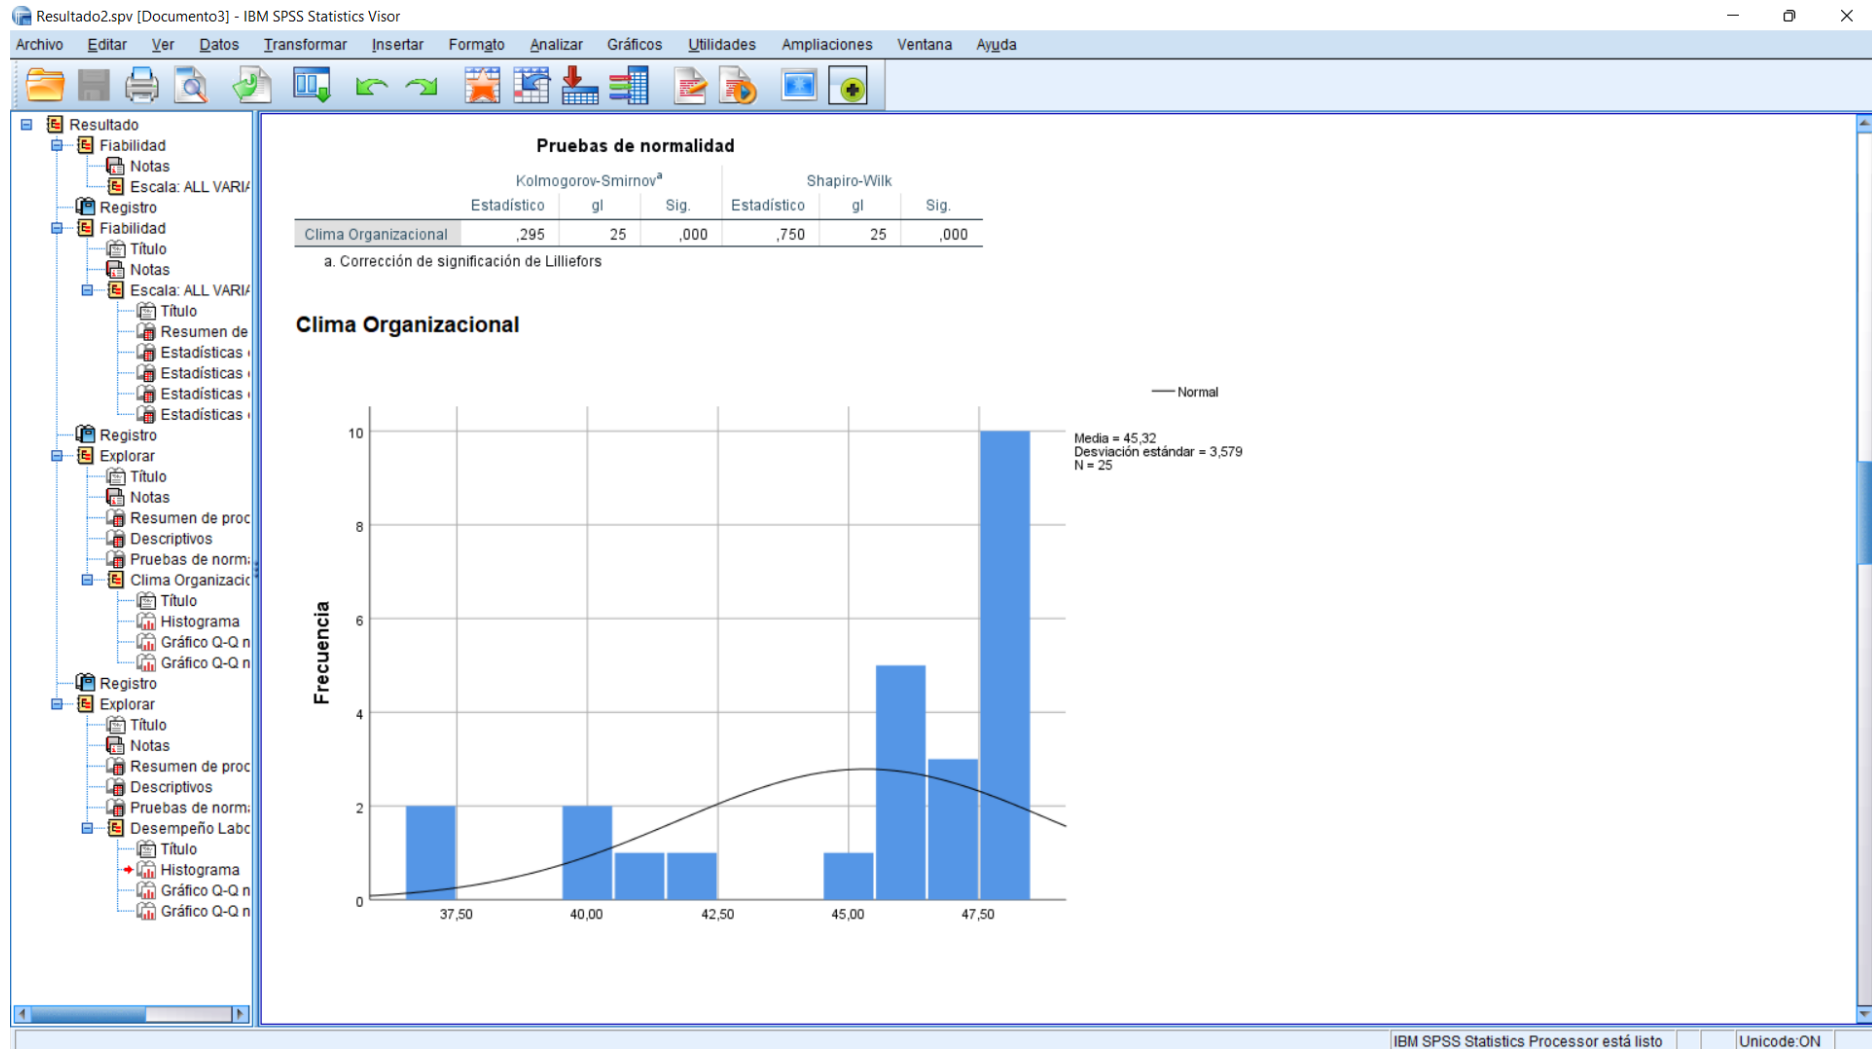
Resultado2.spv [Documento3] - IBM SPSS Statistics Visor

Archivo Editar Ver Datos Transformar Insertar Formato Analizar Gráficos Utilidades Ampliaciones Ventana Ayuda

Resultado
Fiabilidad
Notas
Escala: ALL VARIA
Registro
Fiabilidad
Título
Notas
Escala: ALL VARIA
Título
Resumen de
Estadísticas
Estadísticas
Estadísticas
Estadísticas
Registro
Explorar
Título
Notas
Resumen de proc
Descriptivos
Pruebas de norm
Clima Organizacio
Título
Histograma
Gráfico Q-Q n
Gráfico Q-Q n
Registro
Explorar
Título
Notas
Resumen de proc
Descriptivos
Pruebas de norm
Desempeño Labo
Título
Histograma
Gráfico Q-Q n
Gráfico Q-Q n

Pruebas de normalidad

| | Kolmogorov-Smirnov$^a$ | | | Shapiro-Wilk | | |
|---|---|---|---|---|---|---|
| | Estadístico | gl | Sig. | Estadístico | gl | Sig. |
| Clima Organizacional | ,295 | 25 | ,000 | ,750 | 25 | ,000 |

a. Corrección de significación de Lilliefors

Clima Organizacional

Normal

Media = 45,32
Desviación estándar = 3,579
N = 25

Frecuencia

10
8
6
4
2
0

37,50 40,00 42,50 45,00 47,50

IBM SPSS Statistics Processor está listo Unicode:ON